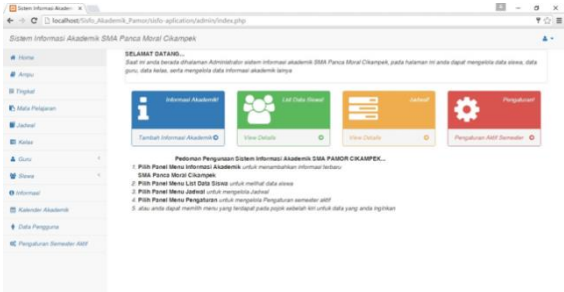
Sistem Informasi Akade ×

localhost/Sisfo_Akademik_Pamor/sisfo-aplication/admin/index.php

Sistem Informasi Akademik SMA Panca Moral Cikampek

Home
Angu
Tingkat
Mata Pelajaran
Jadwal
Kelas
Guru
Siswa
Informasi
Kalender Akademik
Data Pengguna
Pengaturan Semester Aktif

SELAMAT DATANG...
Saat ini anda berada dihalaman Administrator sistem informasi akademik SMA Panca Moral Cikampek, pada halaman ini anda dapat mengelola data siswa, data guru, data kelas, serta mengelola data informasi akademik lainya

Informasi Akademik!
Tambah Informasi Akademik

List Data Siswa!
View Details

Jadwal!
View Details

Pengaturan!
Pengaturan Aktif Semester

Pedoman Pengunaan Sistem Informasi Akademik SMA PAMOR CIKAMPEK...
1. Pilih Panel Menu Informasi Akademik untuk menambahkan informasi terbaru SMA Panca Moral Cikampek
2. Pilih Panel Menu List Data Siswa untuk melihat data siswa
3. Pilih Panel Menu Jadwal untuk mengelola Jadwal
4. Pilih Panel Menu Pengaturan untuk mengelola Pengaturan semester aktif
5. atau anda dapat memilih menu yang terdapat pada pojok sebelah kiri untuk data yang anda inginkan